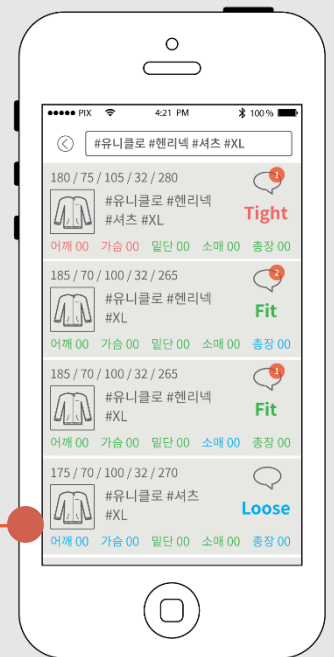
●●●●● PIX 4:21 PM 100%

#유니클로 #헨리넥 #셔츠 #XL

180 / 75 / 105 / 32 / 280
#유니클로 #헨리넥 #셔츠 #XL
1
Tight
어깨 00 가슴 00 밑단 00 소매 00 총장 00

185 / 70 / 100 / 32 / 265
#유니클로 #헨리넥 #XL
2
Fit
어깨 00 가슴 00 밑단 00 소매 00 총장 00

185 / 70 / 100 / 32 / 265
#유니클로 #헨리넥 #XL
1
Fit
어깨 00 가슴 00 밑단 00 소매 00 총장 00

175 / 70 / 100 / 32 / 270
#유니클로 #셔츠 #XL
Loose
어깨 00 가슴 00 밑단 00 소매 00 총장 00